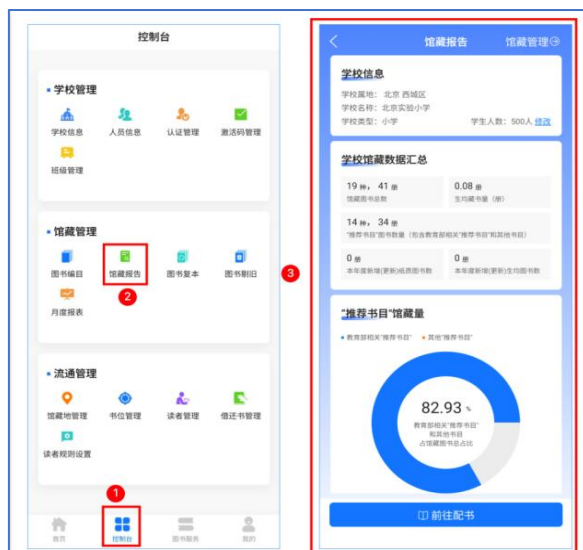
控制台

学校管理

学校信息　人员信息　认证管理　激活码管理

班级管理

馆藏管理

图书编目　馆藏报告　图书复本　图书剔旧

2

月度报表

流通管理

馆藏地管理　书位管理　读者管理　借还书管理

读者规则设置

1

首页　控制台　图书服务　我的

3

馆藏报告　馆藏管理

学校信息

学校属地：北京 西城区

学校名称：北京实验小学

学校类型：小学　学生人数：500人 修改

学校馆藏数据汇总

19 种，41 册
馆藏图书总数

0.08 册
生均藏书量（册）

14 种，34 册
"推荐书目"图书数量（包含教育部相关"推荐书目"和其他书目）

0 册
本年度新增(更新)纸质图书数

0 册
本年度新增(更新)生均图书数

"推荐书目"馆藏量

教育部相关"推荐书目"　其他"推荐书目"

82.93 %
教育部相关"推荐书目"和其他书目占馆藏图书总占比

前往配书